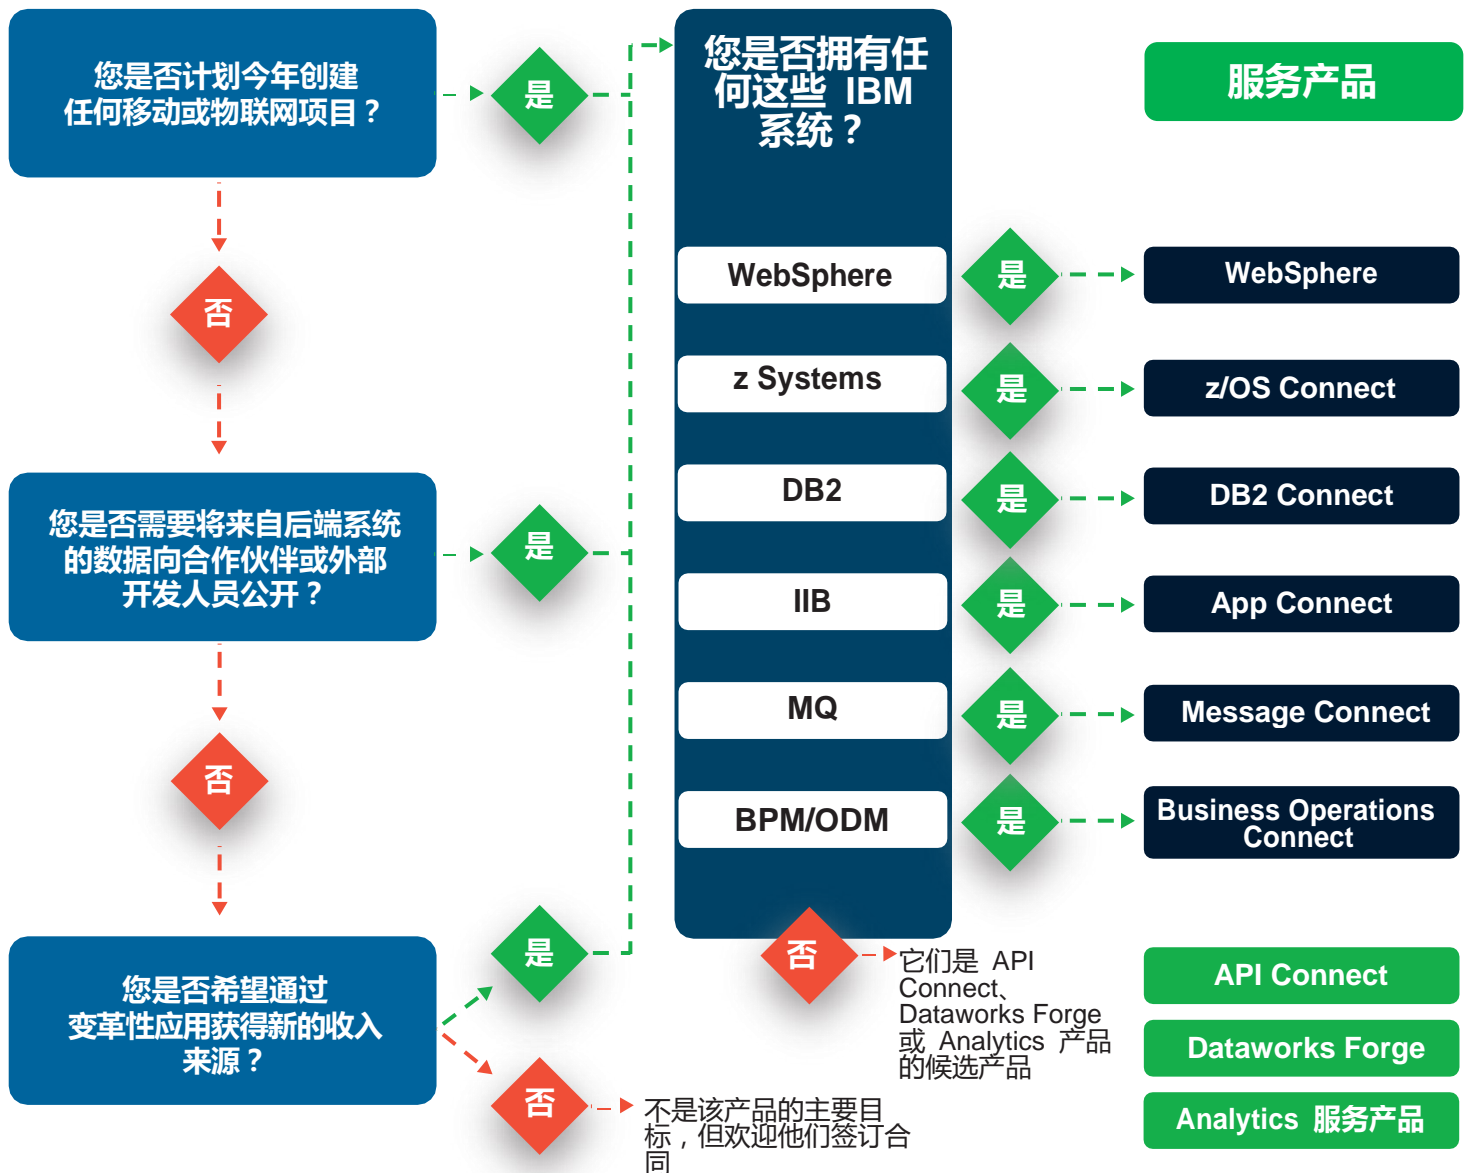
您是否计划今年创建任何移动或物联网项目？

是

否

您是否需要将来自后端系统的数据向合作伙伴或外部开发人员公开？

是

否

您是否希望通过变革性应用获得新的收入来源？

是

否

不是该产品的主要目标，但欢迎他们签订合同

您是否拥有任何这些 IBM 系统？

WebSphere

z Systems

DB2

IIB

MQ

BPM/ODM

是

是

是

是

是

是

否

它们是 API Connect、Dataworks Forge 或 Analytics 产品的候选产品

服务产品

WebSphere

z/OS Connect

DB2 Connect

App Connect

Message Connect

Business Operations Connect

API Connect

Dataworks Forge

Analytics 服务产品